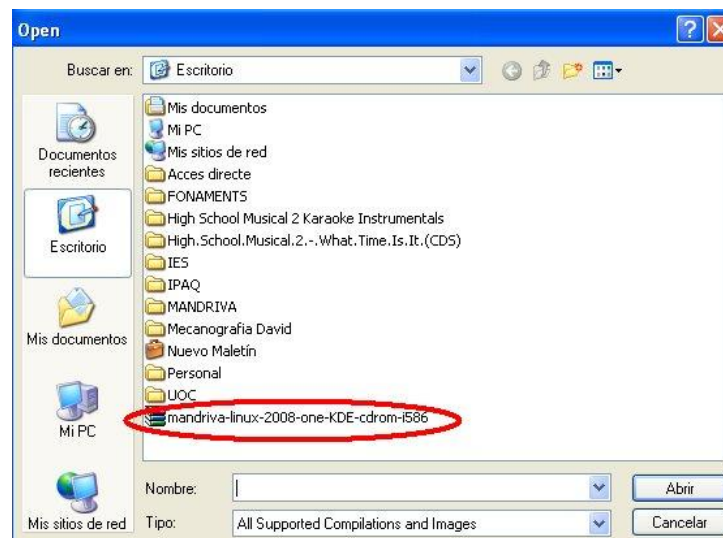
Open

Buscar en: Escritorio

Documentos recientes

Escritorio

Mis documentos

Mi PC

Mis sitios de red

Mis documentos
Mi PC
Mis sitios de red
Acces directe
FONAMENTS
High School Musical 2 Karaoke Instrumentals
High.School.Musical.2.-.What.Time.Is.It.(CDS)
IES
IPAQ
MANDRIVA
Mecanografia David
Nuevo Maletín
Personal
UOC
mandriva-linux-2008-one-KDE-cdrom-i586

Nombre:
Abrir

Tipo: All Supported Compilations and Images
Cancelar